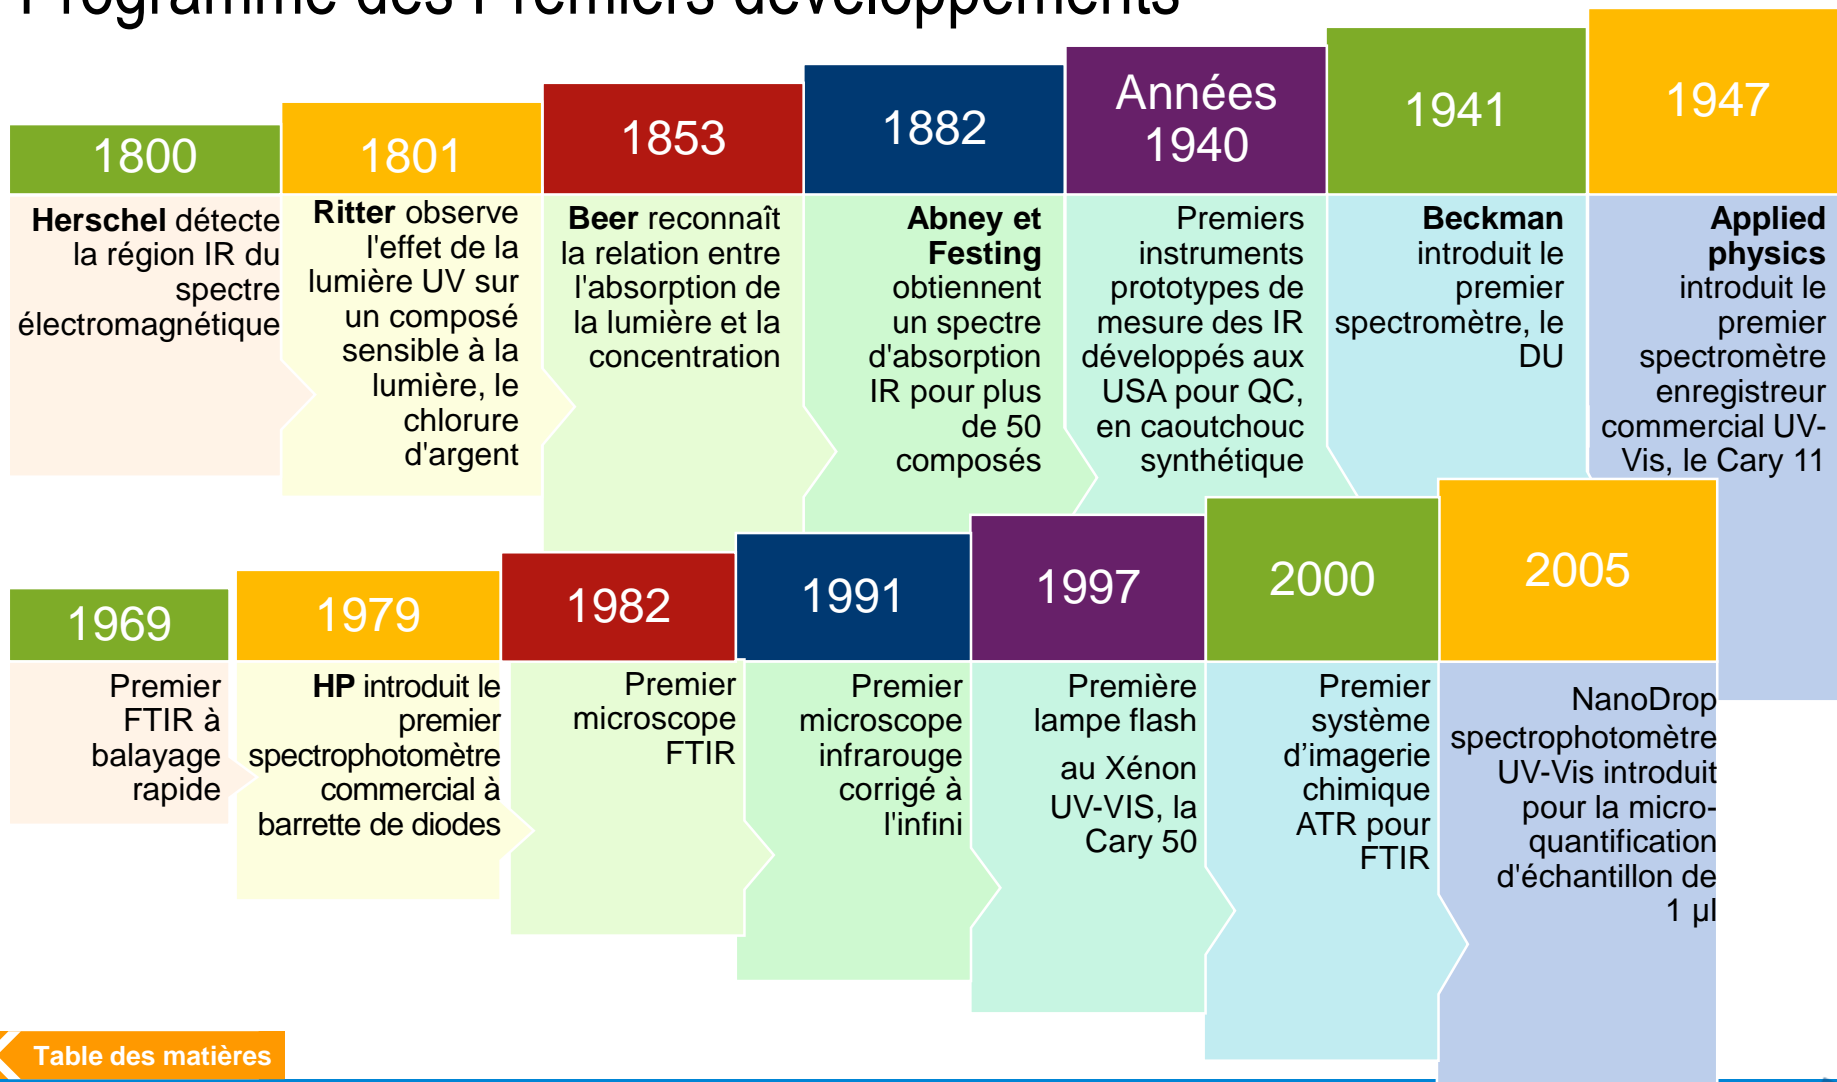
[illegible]

1800

Herschel détecte la région IR du spectre électromagnétique

1801

Ritter observe l'effet de la lumière UV sur un composé sensible à la lumière, le chlorure d'argent

1853

Beer reconnaît la relation entre l'absorption de la lumière et la concentration

1882

Abney et Festing obtiennent un spectre d'absorption IR pour plus de 50 composés

Années 1940

Premiers instruments prototypes de mesure des IR développés aux USA pour QC, en caoutchouc synthétique

1941

Beckman introduit le premier spectromètre, le DU

1947

Applied physics introduit le premier spectromètre enregistreur commercial UV-Vis, le Cary 11

1969

Premier FTIR à balayage rapide

1979

HP introduit le premier spectrophotomètre commercial à barrette de diodes

1982

Premier microscope FTIR

1991

Premier microscope infrarouge corrigé à l'infini

1997

Première lampe flash au Xénon UV-VIS, la Cary 50

2000

Premier système d'imagerie chimique ATR pour FTIR

2005

NanoDrop spectrophotomètre UV-Vis introduit pour la micro-quantification d'échantillon de 1 µl

Table des matières